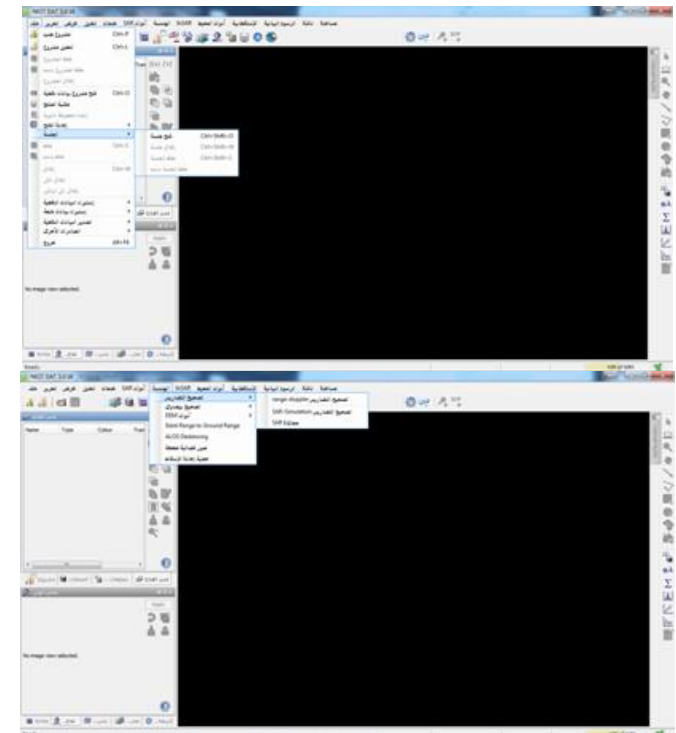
NEST DAT 5.0 W

ملف تحرير عرض تحليل تحليل SAR أدوات SAR الهندسة InSAR أدوات المعالجة الإستكشافية الرسوم البيانية نافذة مساعدة

مشروع جديد Ctrl+P
فتح مشروع Ctrl+L
فتح منتج بيانات قائمة Ctrl+O
جلسة
فتح جلسة Ctrl+Shift+O
استيراد البيانات الرقمية
استيراد بيانات نقطية
تصدير البيانات النقطية
العمليات الأخرى
خروج Alt+F4

No image view selected.

Ready

NEST DAT 5.0 W

ملف تحرير عرض تحليل تحليل SAR أدوات SAR الهندسة InSAR أدوات المعالجة الإستكشافية الرسوم البيانية نافذة مساعدة

تصحيح التضاريس
تصحيح بيضاوي
أدوات DEM
Slant Range to Ground Range
ALOS Deskewing
تعيين إحداثيات مخصصة
عملية إعادة الإسقاط

range doppler تصحيح التضاريس
SAR Simulation تصحيح التضاريس
SAR معايرة

Name Type Colour

No image view selected.